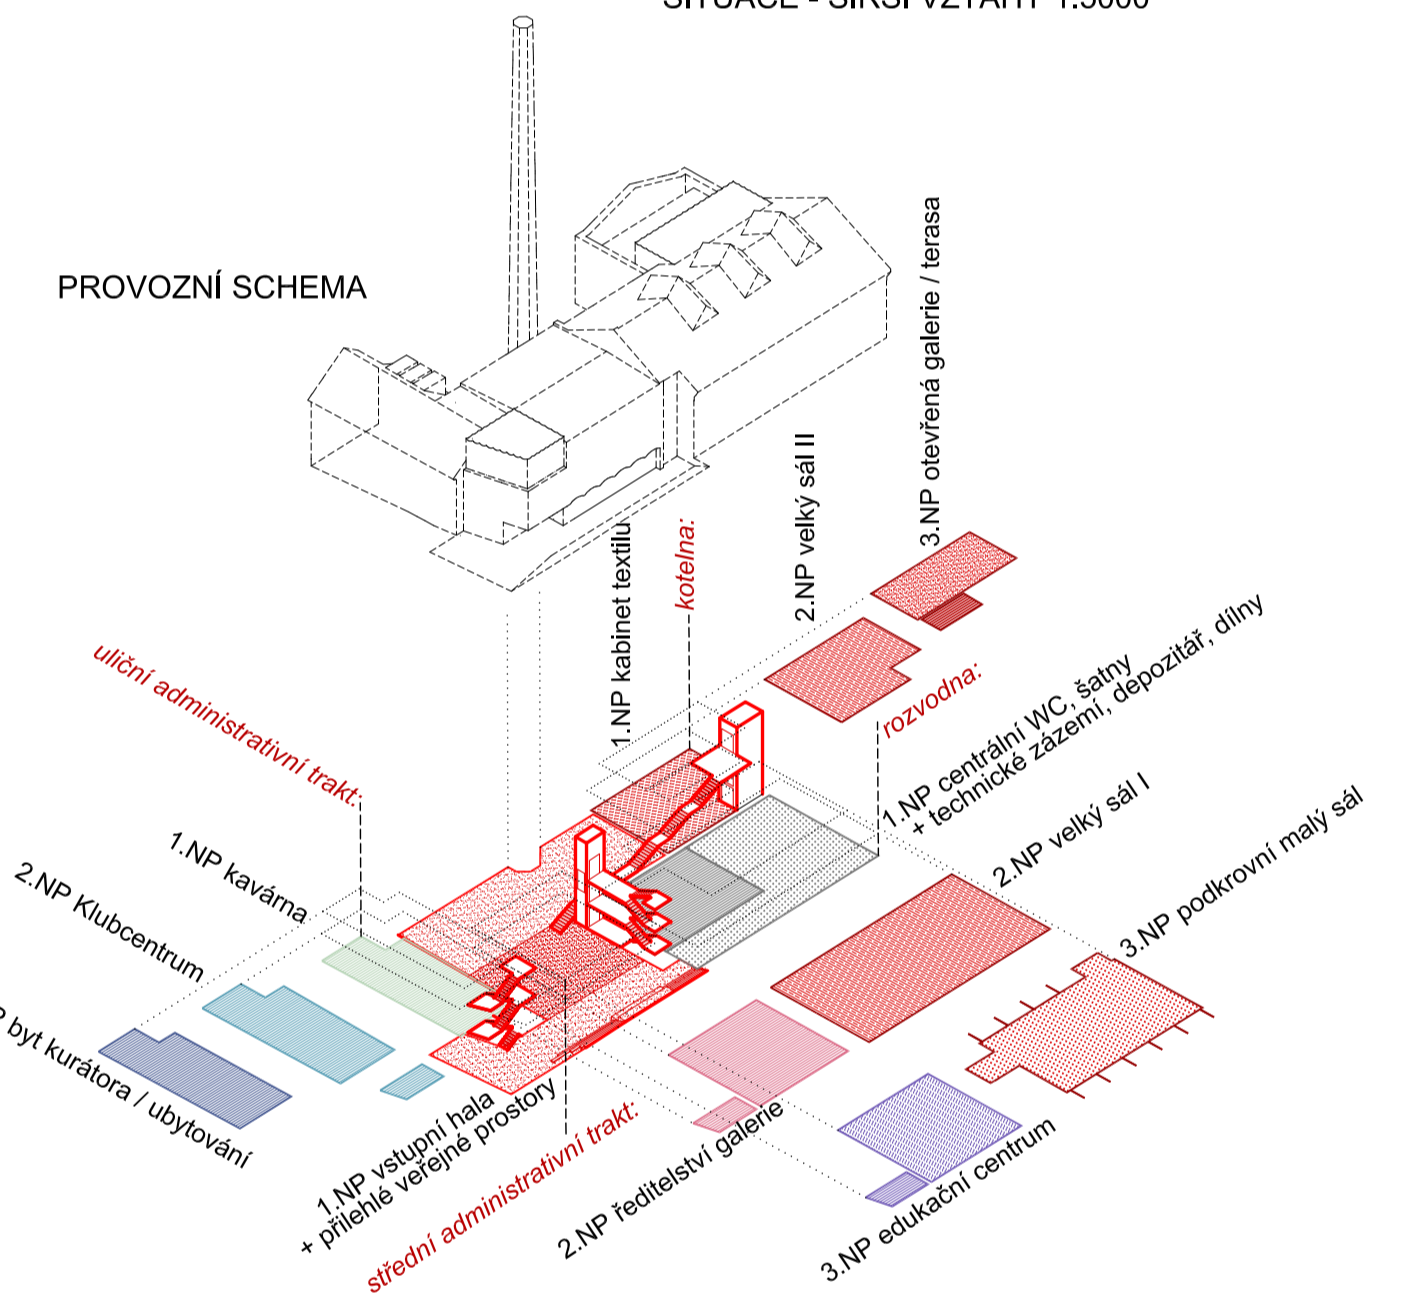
SITUACE - ŠIRŠÍ VZTAHY 1:5000

PROVOZNÍ SCHEMA

3.NP otevřená galerie / terasa

2.NP velký sál II

kotelna:

1.NP kabinet textilu

uliční administrativní trakt:

rozvodna:

1.NP centrální WC, šatny + technické zázemí, depozitář, dílny

2.NP velký sál I

3.NP podkrovní malý sál

1.NP kavárna

2.NP Klubcentrum

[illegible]P byt kurátora / ubytování

1.NP vstupní hala + přilehlé veřejné prostory

střední administrativní trakt:

2.NP ředitelství galerie

3.NP edukační centrum